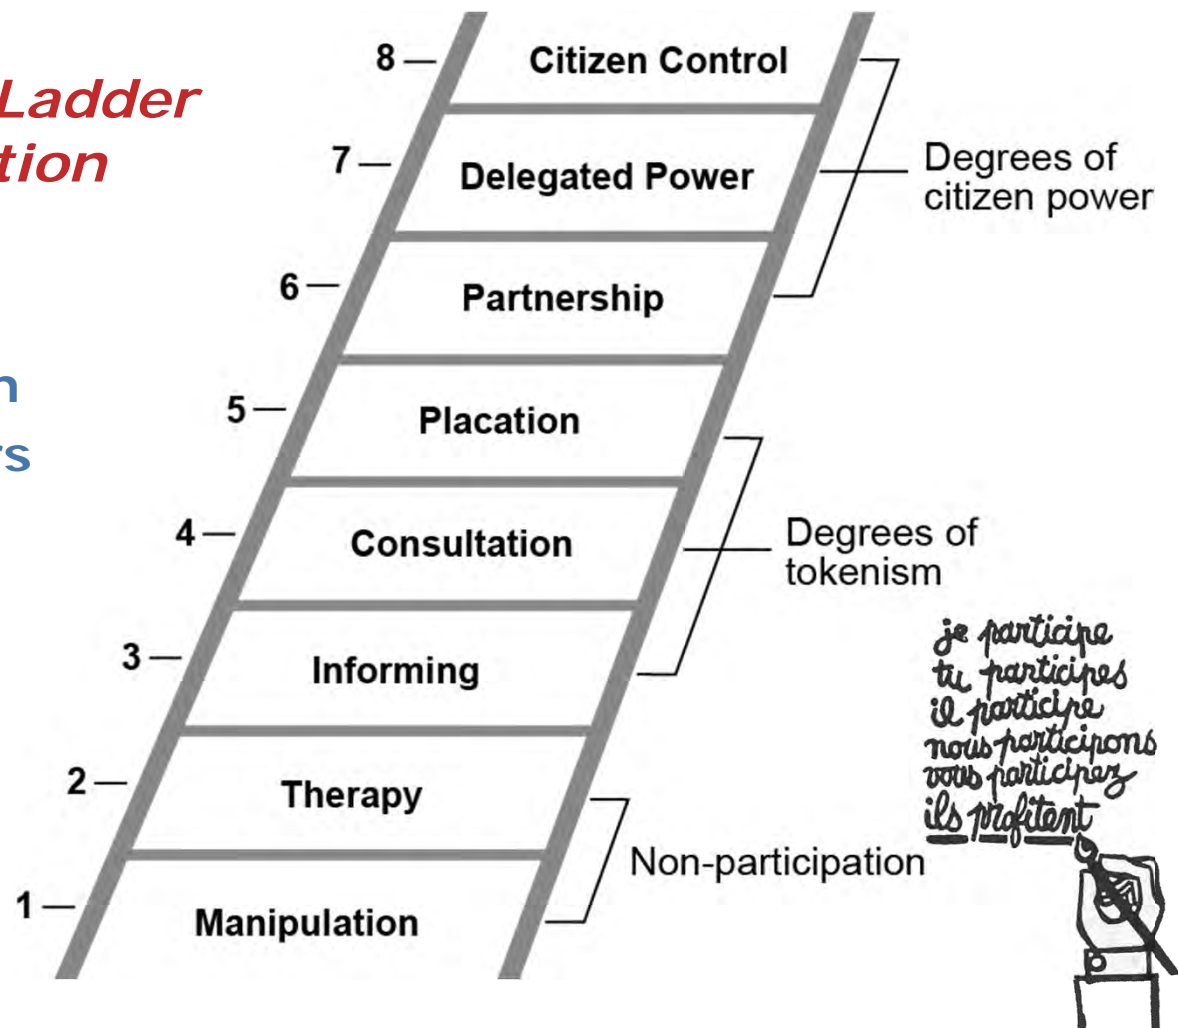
Ladder
tion

n
rs

8 — Citizen Control
7 — Delegated Power
6 — Partnership
5 — Placation
4 — Consultation
3 — Informing
2 — Therapy
1 — Manipulation

Degrees of citizen power

Degrees of tokenism

Non-participation

je participe
tu participes
il participe
nous participons
vous participez
ils profitent